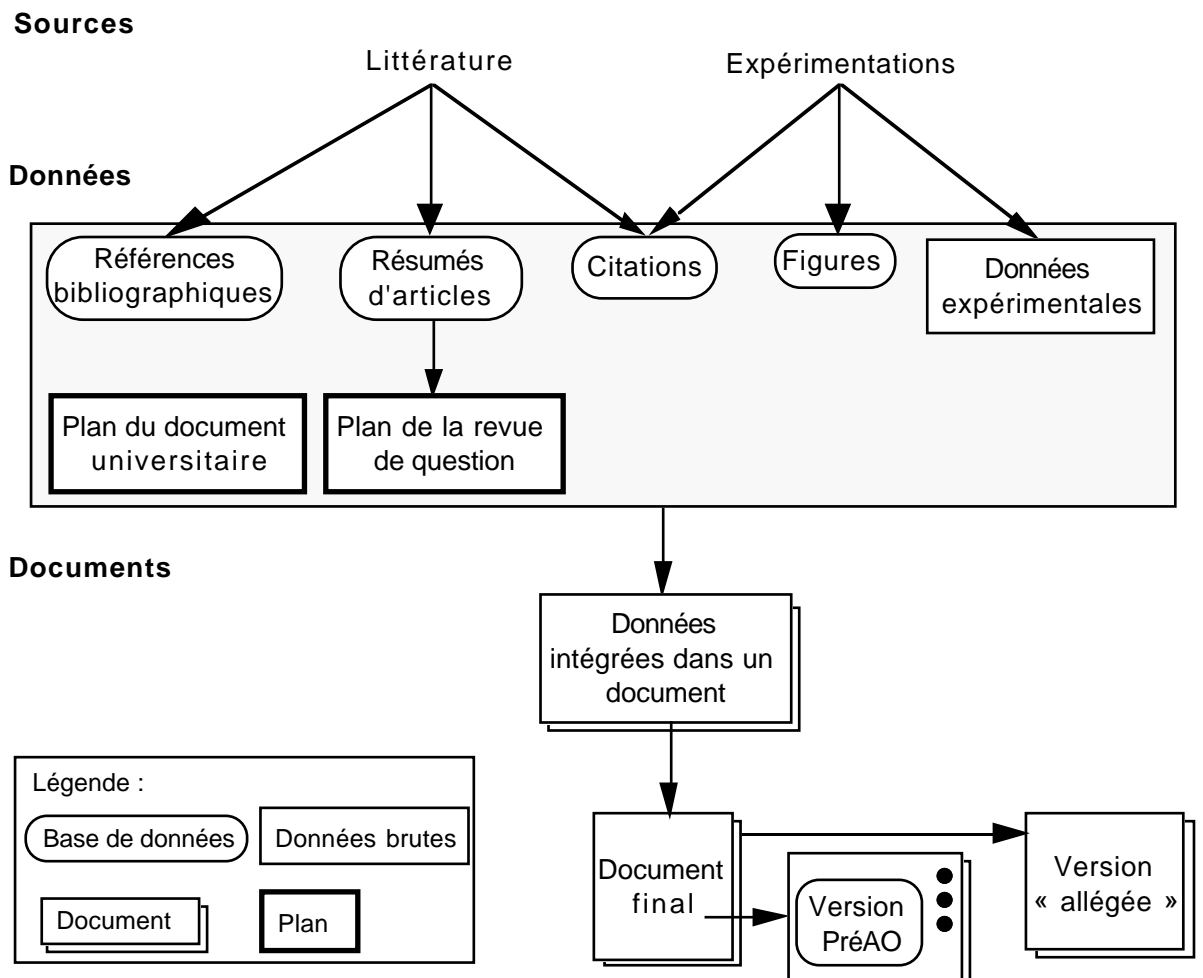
**Sources**

Littérature

Expérimentations

**Données**

Références bibliographiques

Résumés d'articles

Citations

Figures

Données expérimentales

Plan du document universitaire

Plan de la revue de question

**Documents**

Données intégrées dans un document

Document final

Version PréAO

Version « allégée »

Légende :

Base de données

Données brutes

Document

Plan